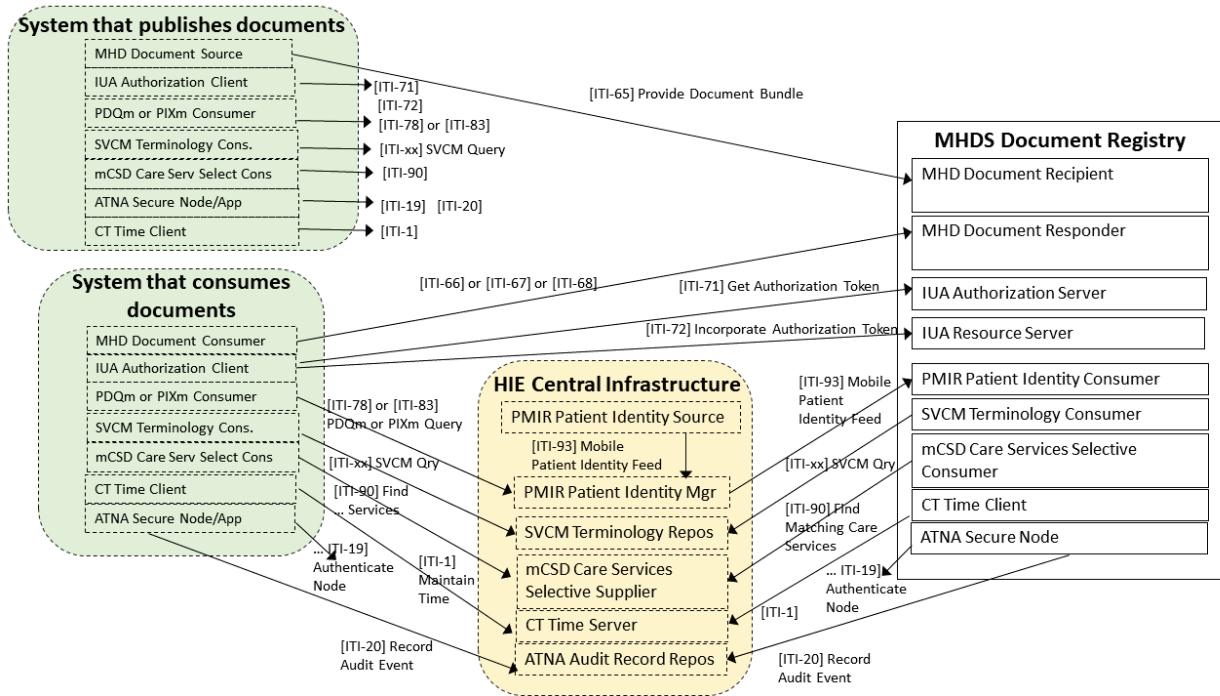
System that publishes documents

MHD Document Source
IUA Authorization Client
PDQm or PIXm Consumer
SVCM Terminology Cons.
mCSD Care Serv Select Cons
ATNA Secure Node/App
CT Time Client

[ITI-71]
[ITI-72]
[ITI-78] or [ITI-83]
[ITI-xx] SVCM Query
[ITI-90]
[ITI-19] [ITI-20]
[ITI-1]

[ITI-65] Provide Document Bundle

MHDS Document Registry

MHD Document Recipient
MHD Document Responder
IUA Authorization Server
IUA Resource Server
PMIR Patient Identity Consumer
SVCM Terminology Consumer
mCSD Care Services Selective Consumer
CT Time Client
ATNA Secure Node

System that consumes documents

MHD Document Consumer
IUA Authorization Client
PDQm or PIXm Consumer
SVCM Terminology Cons.
mCSD Care Serv Select Cons
CT Time Client
ATNA Secure Node/App

[ITI-66] or [ITI-67] or [ITI-68]
[ITI-71] Get Authorization Token
[ITI-72] Incorporate Authorization Token

HIE Central Infrastructure

PMIR Patient Identity Source
[ITI-93] Mobile Patient Identity Feed
PMIR Patient Identity Mgr
SVCM Terminology Repos
mCSD Care Services Selective Supplier
CT Time Server
ATNA Audit Record Repos

[ITI-78] or [ITI-83] PDQm or PIXm Query
[ITI-xx] SVCM Qry
[ITI-90] Find .. Services
[ITI-1] Maintain Time
... ITI-19] Authenticate Node
[ITI-20] Record Audit Event

[ITI-93] Mobile Patient Identity Feed
[ITI-xx] SVCM Qry
[ITI-90] Find Matching Care Services
... ITI-19] Authenticate Node
[ITI-1]
[ITI-20] Record Audit Event